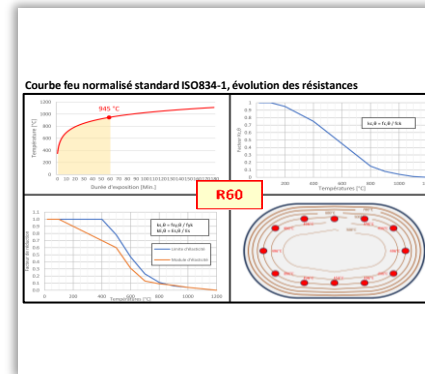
Courbe feu normalisé standard ISO834-1, évolution des résistances

945 °C

Température [°C]

1200
1000
800
600
400
200
0

0 10 20 30 40 50 60 70 80 90 100 110 120 130 140 150 160 170 180

Durée d'exposition [Min.]

Facteur de réduction

$k_{c,\theta} = f_{c,\theta} / f_{ck}$

Températures [°C]

200 400 600 800 1000

R60

Facteur de réduction

1.2
1
0.9
0.8
0.7
0.6
0.5
0.4
0.3
0.2
0.1
0

$k_{y,\theta} = f_{y,\theta} / f_{yk}$
$k_{E,\theta} = E_{s,\theta} / E_s$

Limite d'élasticité
Module d'élasticité

0 100 200 300 400 500 600 700 800 900 1000 1100 1200

Températures [°C]